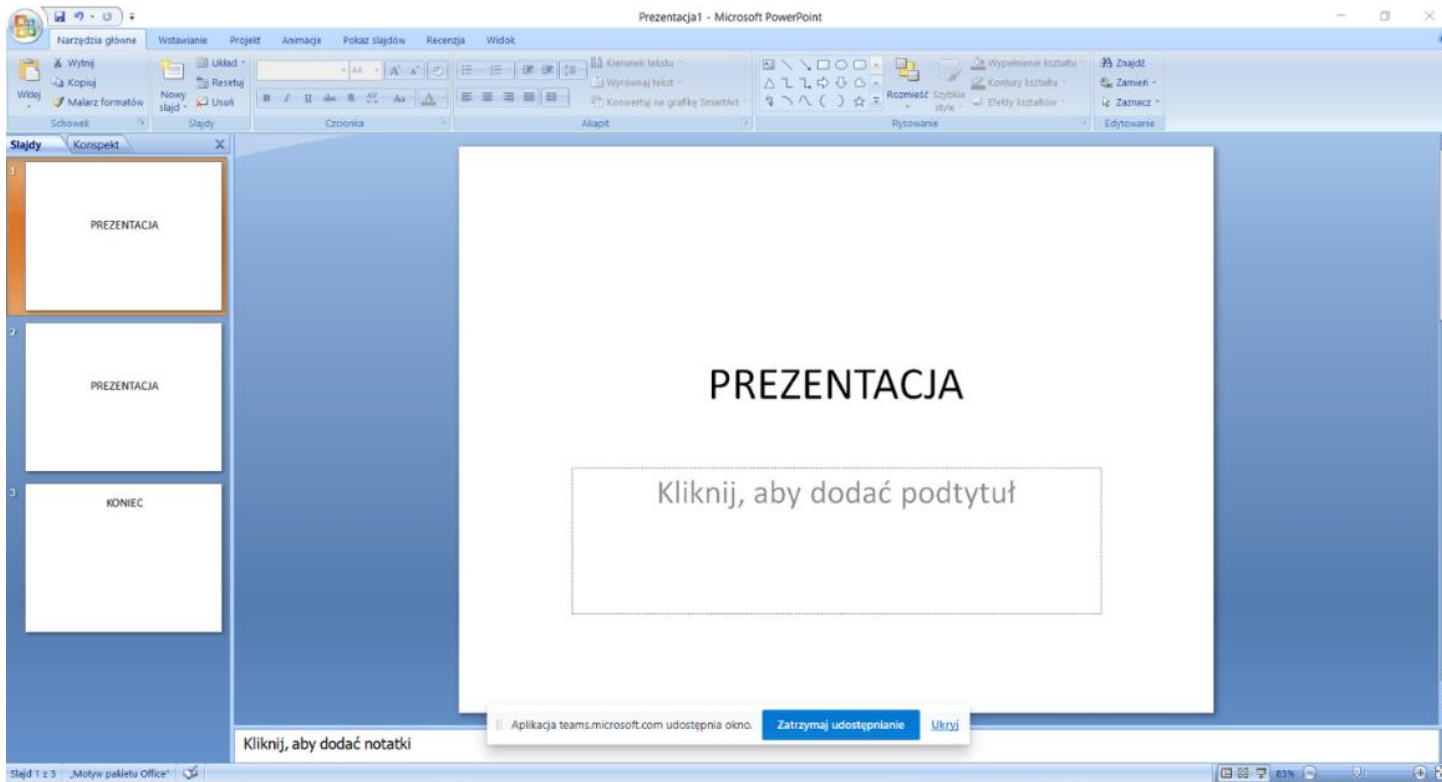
Prezentacja1 - Microsoft PowerPoint

Narzędzia główne Wstawianie Projekt Animacje Pokaz slajdów Recenzja Widok

Wklej Wytnij Kopiuj Malarz formatów Schowek
Nowy slajd Układ Resetuj Usuń Slajdy
Czcionka
Kierunek tekstu Wyrównaj tekst Konwertuj na grafikę SmartArt Akapit
Rozmieść Szybkie style Wypełnienie kształtu Kontury kształtu Efekty kształtów Rysowanie
Znajdź Zamień Zaznacz Edytowanie

Slajdy Konspekt

1
PREZENTACJA

2
PREZENTACJA

3
KONIEC

PREZENTACJA

Kliknij, aby dodać podtytuł

Aplikacja teams.microsoft.com udostępnia okno. Zatrzymaj udostępnianie Ukryj

Kliknij, aby dodać notatki

Slajd 1 z 3 „Motyw pakietu Office" 83%